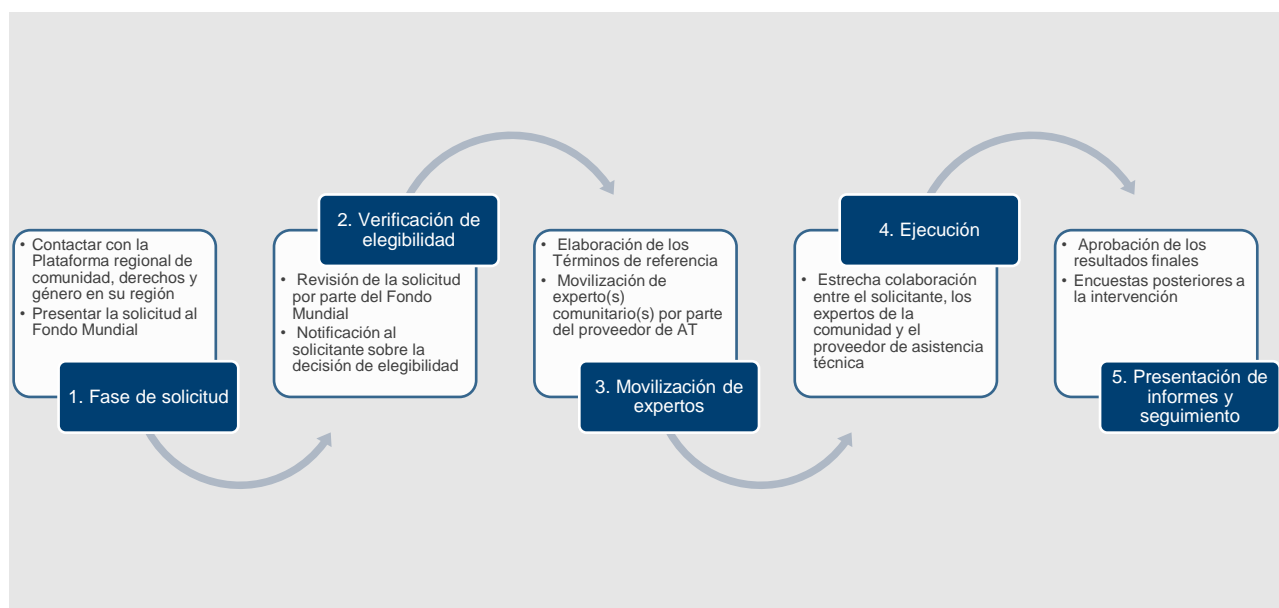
• Contactar con la Plataforma regional de comunidad, derechos y género en su región
• Presentar la solicitud al Fondo Mundial

1. Fase de solicitud

2. Verificación de elegibilidad

• Revisión de la solicitud por parte del Fondo Mundial
• Notificación al solicitante sobre la decisión de elegibilidad

• Elaboración de los Términos de referencia
• Movilización de experto(s) comunitario(s) por parte del proveedor de AT

3. Movilización de expertos

4. Ejecución

• Estrecha colaboración entre el solicitante, los expertos de la comunidad y el proveedor de asistencia técnica

• Aprobación de los resultados finales
• Encuestas posteriores a la intervención

5. Presentación de informes y seguimiento